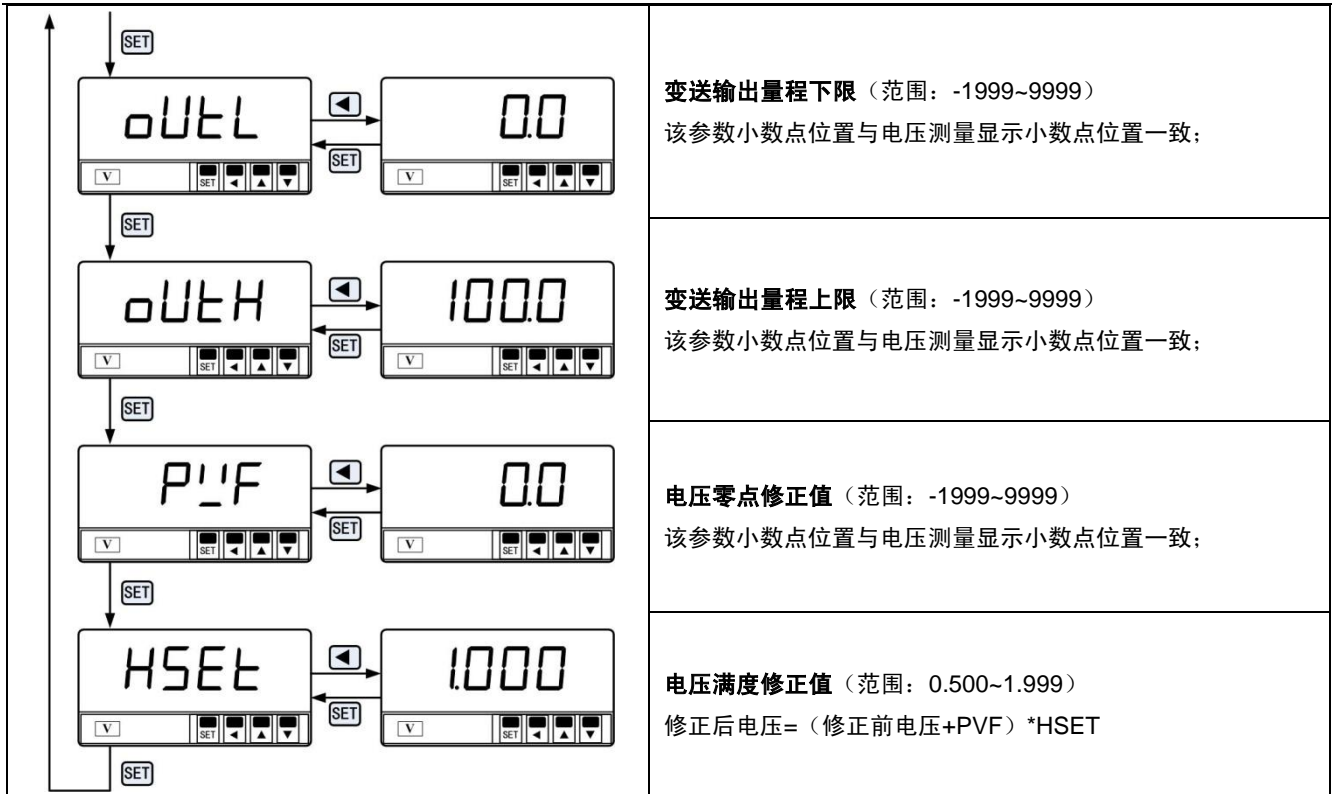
| SET oUtL ◄ 0.0 SET V SET ◄ ▲ ▼ V SET ◄ ▲ ▼ SET | **变送输出量程下限**（范围：-1999~9999）<br>该参数小数点位置与电压测量显示小数点位置一致； |
|---|---|
| oUtH ◄ 100.0 SET V SET ◄ ▲ ▼ V SET ◄ ▲ ▼ SET | **变送输出量程上限**（范围：-1999~9999）<br>该参数小数点位置与电压测量显示小数点位置一致； |
| PVF ◄ 0.0 SET V SET ◄ ▲ ▼ V SET ◄ ▲ ▼ SET | **电压零点修正值**（范围：-1999~9999）<br>该参数小数点位置与电压测量显示小数点位置一致； |
| HSEt ◄ 1.000 SET V SET ◄ ▲ ▼ V SET ◄ ▲ ▼ SET | **电压满度修正值**（范围：0.500~1.999）<br>修正后电压=（修正前电压+PVF）*HSET |